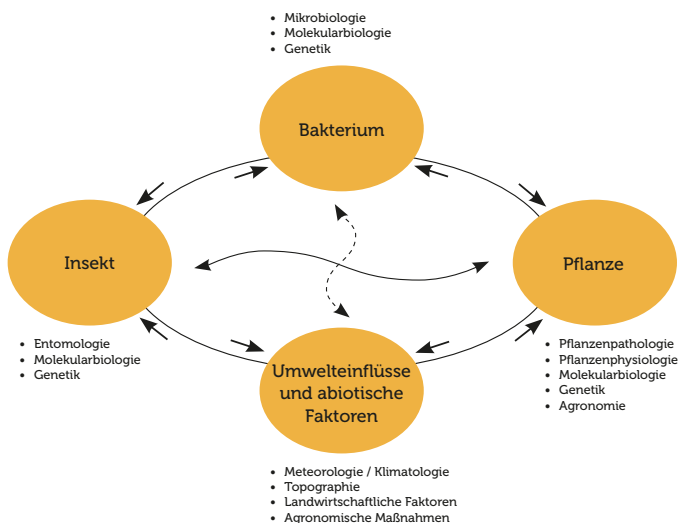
- Mikrobiologie
- Molekularbiologie
- Genetik

Bakterium

Insekt

Pflanze

- Entomologie
- Molekularbiologie
- Genetik

Umwelteinflüsse und abiotische Faktoren

- Pflanzenpathologie
- Pflanzenphysiologie
- Molekularbiologie
- Genetik
- Agronomie

- Meteorologie / Klimatologie
- Topographie
- Landwirtschaftliche Faktoren
- Agronomische Maßnahmen